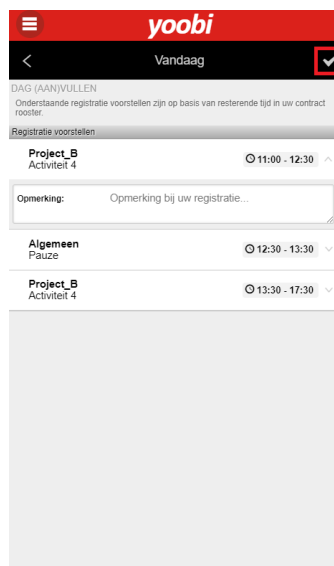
yoobi

Vandaag

DAG (AAN)VULLEN

Onderstaande registratie voorstellen zijn op basis van resterende tijd in uw contract rooster.

Registratie voorstellen

Project_B
Activiteit 4
11:00 - 12:30

Opmerking: Opmerking bij uw registratie...

Algemeen
Pauze
12:30 - 13:30

Project_B
Activiteit 4
13:30 - 17:30